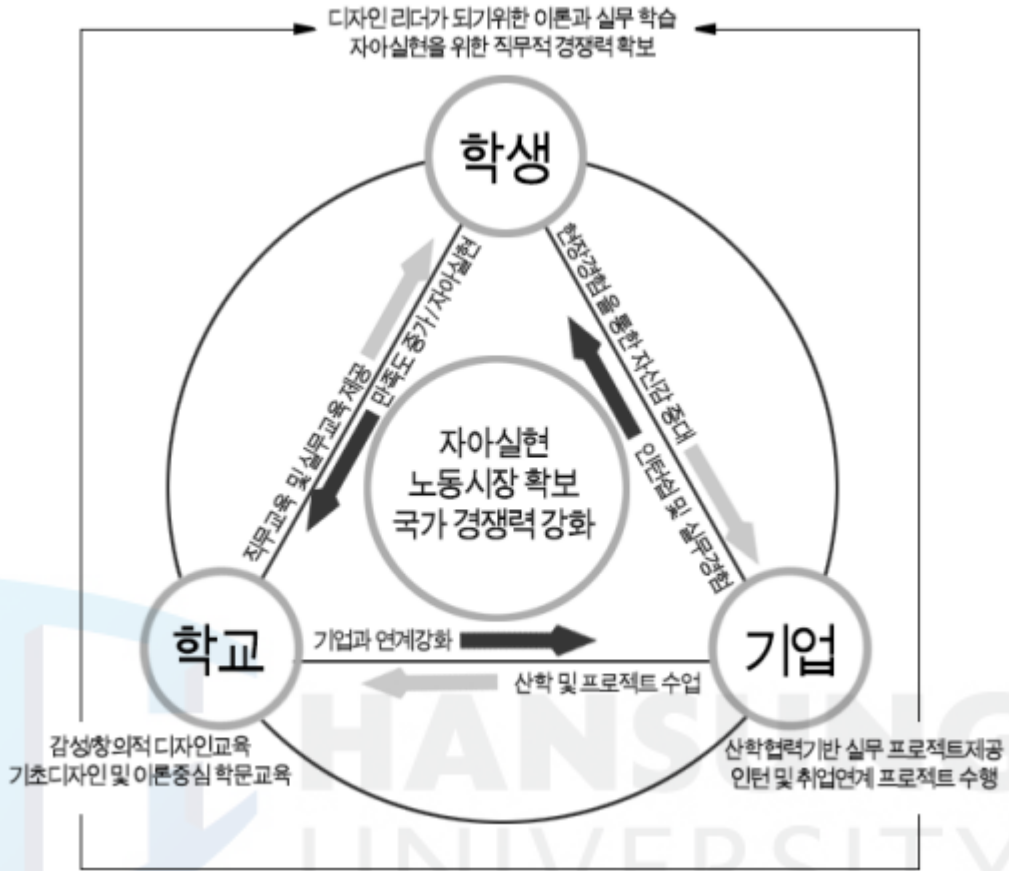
디자인 리더가 되기위한 이론과 실무 학습
자아실현을 위한 직무적 경쟁력 확보

학생

만족도 증가 / 자아실현

직무교육 및 실무교육 제공

현장경험을 통한 자신감 증대

인턴쉽 및 실무경험

자아실현
노동시장 확보
국가 경쟁력 강화

학교

기업과 연계강화

산학 및 프로젝트 수업

기업

감성창의적 디자인교육
기초디자인 및 이론중심 학문교육

산학협력기반 실무 프로젝트제공
인턴 및 취업연계 프로젝트 수행

HANSUNG
UNIVERSITY